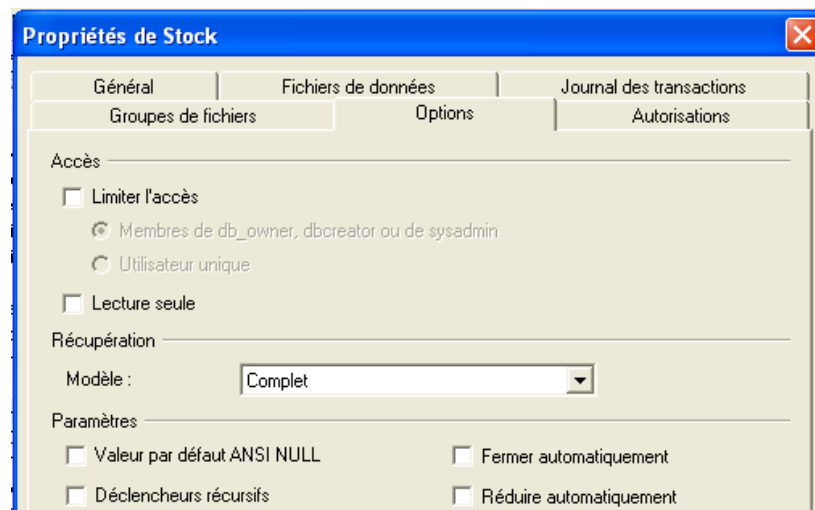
Propriétés de Stock

Général | Fichiers de données | Journal des transactions
Groupes de fichiers | Options | Autorisations

Accès

Limiter l'accès

Membres de db_owner, dbcreator ou de sysadmin

Utilisateur unique

Lecture seule

Récupération

Modèle : Complet

Paramètres

Valeur par défaut ANSI NULL

Fermer automatiquement

Déclencheurs récursifs

Réduire automatiquement